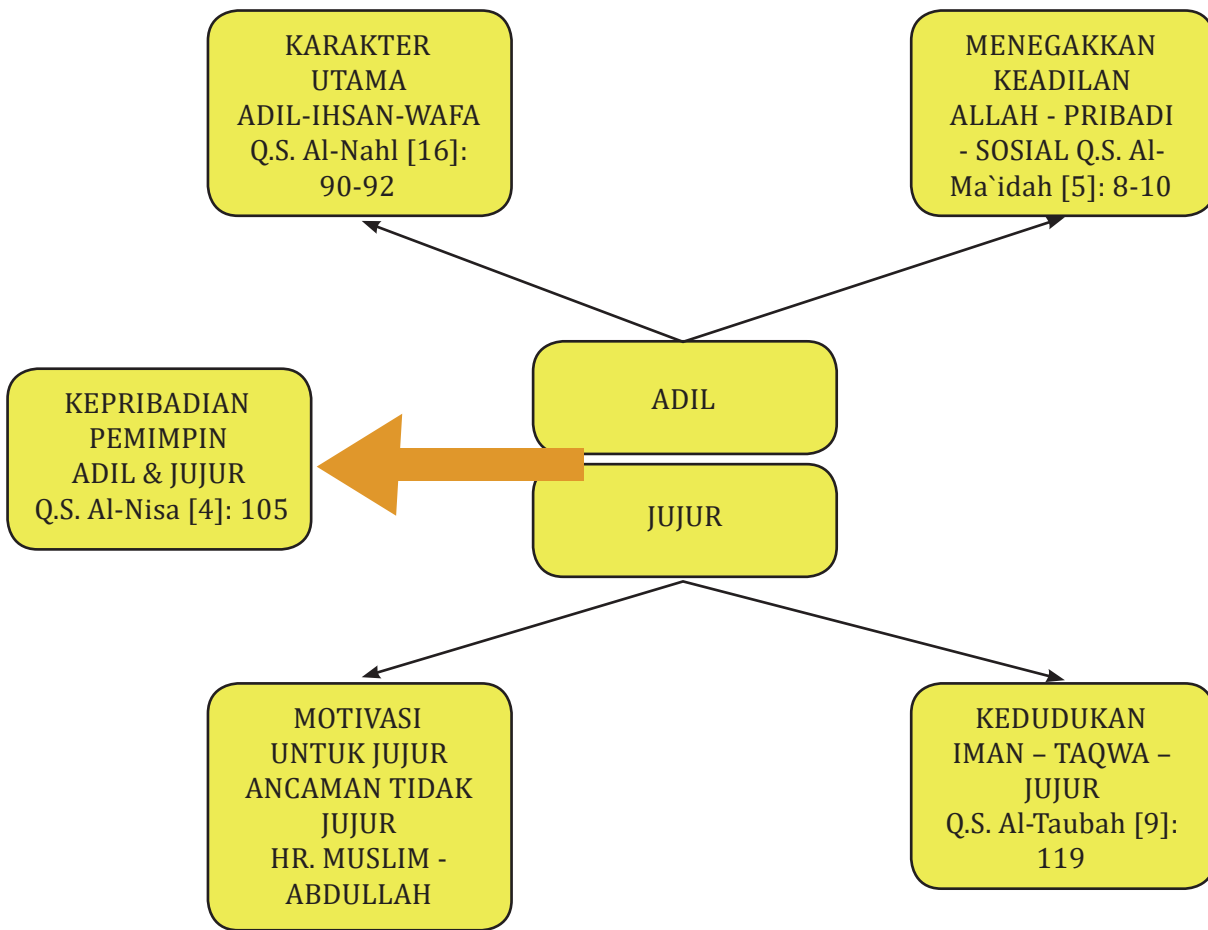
KARAKTER UTAMA ADIL-IHSAN-WAFA Q.S. Al-Nahl [16]: 90-92

MENEGAKKAN KEADILAN ALLAH - PRIBADI - SOSIAL Q.S. Al-Ma`idah [5]: 8-10

KEPRIBADIAN PEMIMPIN ADIL & JUJUR Q.S. Al-Nisa [4]: 105

ADIL

JUJUR

MOTIVASI UNTUK JUJUR ANCAMAN TIDAK JUJUR HR. MUSLIM - ABDULLAH

KEDUDUKAN IMAN – TAQWA – JUJUR Q.S. Al-Taubah [9]: 119